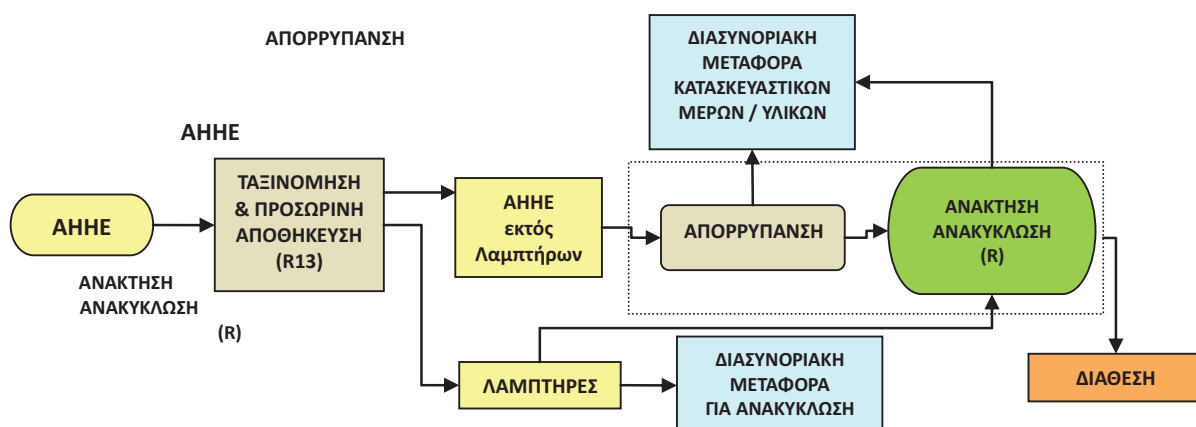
ΑΠΟΡΡΥΠΑΝΣΗ

ΔΙΑΣΥΝΟΡΙΑΚΗ ΜΕΤΑΦΟΡΑ ΚΑΤΑΣΚΕΥΑΣΤΙΚΩΝ ΜΕΡΩΝ / ΥΛΙΚΩΝ

ΑΗΗΕ

ΑΗΗΕ

ΑΝΑΚΤΗΣΗ ΑΝΑΚΥΚΛΩΣΗ

(R)

ΤΑΞΙΝΟΜΗΣΗ & ΠΡΟΣΩΡΙΝΗ ΑΠΟΘΗΚΕΥΣΗ (R13)

ΑΗΗΕ εκτός Λαμπτήρων

ΑΠΟΡΡΥΠΑΝΣΗ

ΑΝΑΚΤΗΣΗ ΑΝΑΚΥΚΛΩΣΗ (R)

ΛΑΜΠΤΗΡΕΣ

ΔΙΑΣΥΝΟΡΙΑΚΗ ΜΕΤΑΦΟΡΑ ΓΙΑ ΑΝΑΚΥΚΛΩΣΗ

ΔΙΑΘΕΣΗ